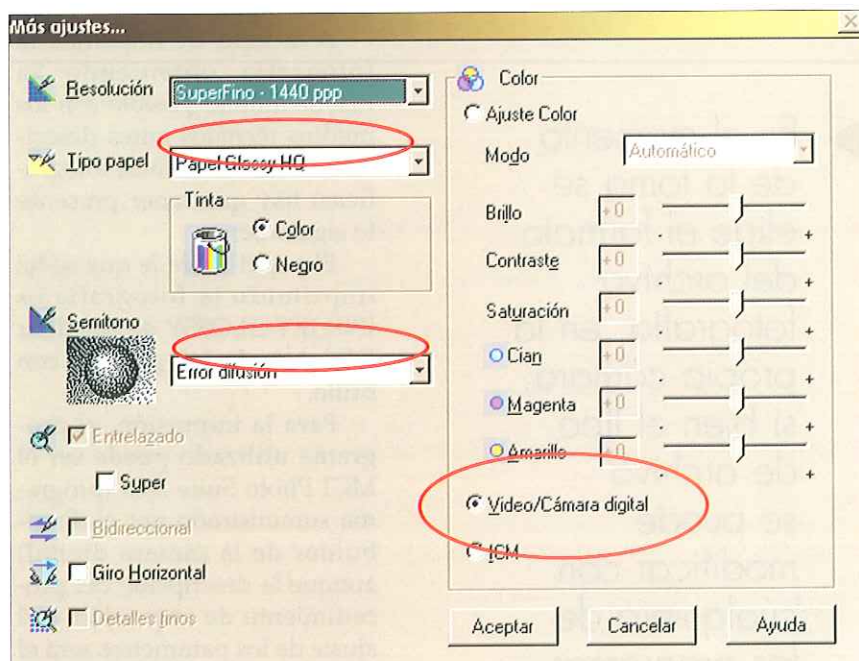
Más ajustes...

Resolución
SuperFino - 1440 ppp

Tipo papel
Papel Glossy HQ

Tinta
Color
Negro

Semitono
Error difusión

Entrelazado
Super
Bidireccional
Giro Horizontal
Detalles finos

Color
Ajuste Color
Modo
Automático
Brillo
+0
Contraste
+0
Saturación
+0
Cian
+0
Magenta
+0
Amarillo
+0
Video/Cámara digital
ICM

Aceptar
Cancelar
Ayuda